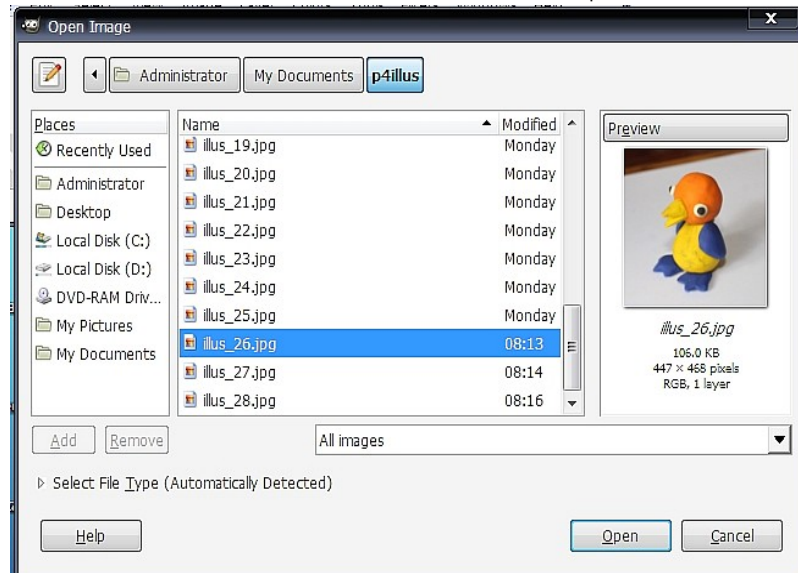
Open Image

Administrator | My Documents | p4illus

Places
Recently Used
Administrator
Desktop
Local Disk (C:)
Local Disk (D:)
DVD-RAM Driv...
My Pictures
My Documents

| Name | Modified |
|---|---|
| illus_19.jpg | Monday |
| illus_20.jpg | Monday |
| illus_21.jpg | Monday |
| illus_22.jpg | Monday |
| illus_23.jpg | Monday |
| illus_24.jpg | Monday |
| illus_25.jpg | Monday |
| illus_26.jpg | 08:13 |
| illus_27.jpg | 08:14 |
| illus_28.jpg | 08:16 |

Preview
illus_26.jpg
106.0 KB
447 × 468 pixels
RGB, 1 layer

Add Remove

All images

Select File Type (Automatically Detected)

Help

Open Cancel